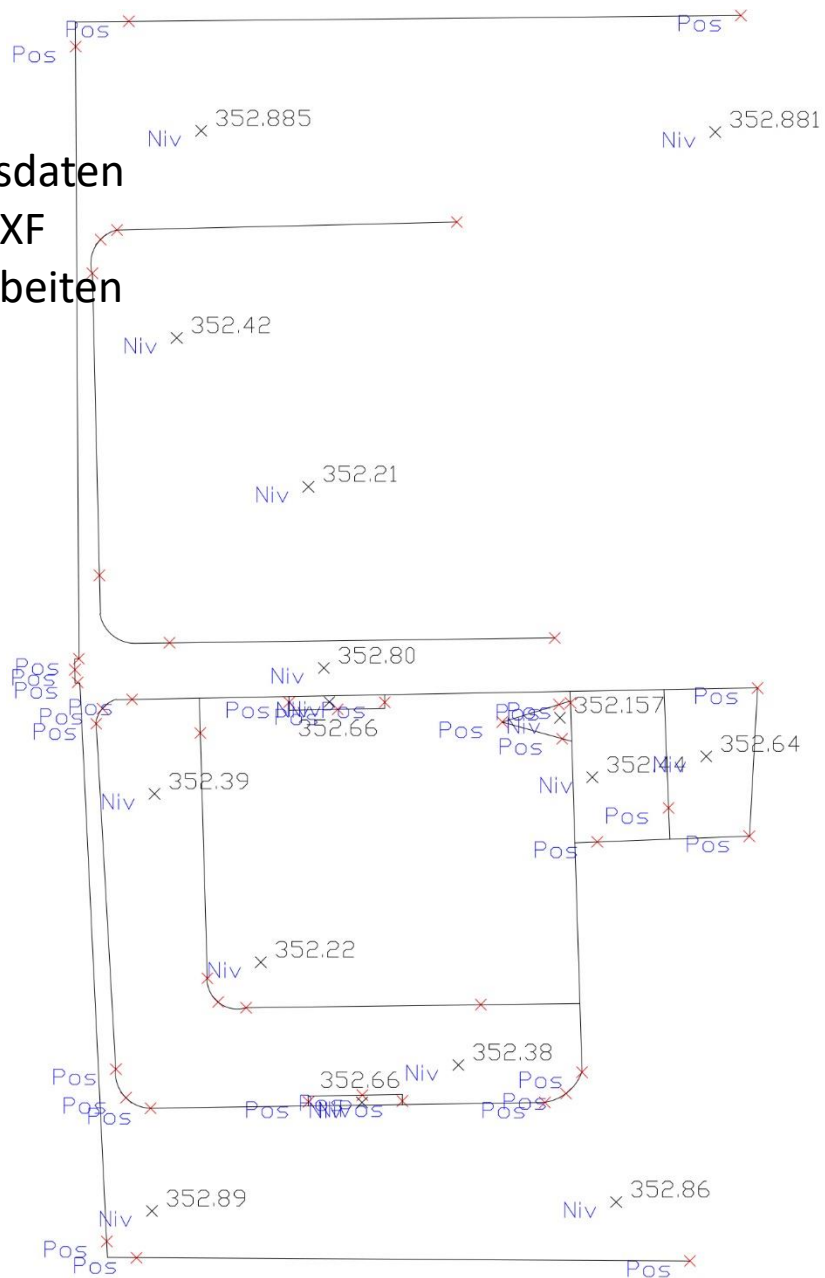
Pos
Pos
Pos
Niv 352.885
Niv 352.881
sdaten
XF
beiten
Niv 352.42
Niv 352.21
Niv 352.80
Pos
Pos
Pos
Pos
Pos
Pos
PosNivPos
352.66
Pos
Pos
Niv
Pos
352.157
Pos
Niv 352.39
Niv 352.44
352.64
Pos
Pos
Pos
Niv 352.22
Niv 352.38
352.66
Pos
Pos
Pos
Pos
Pos
Niv Pos
Pos
Niv 352.89
Niv 352.86
Pos
Pos
Pos